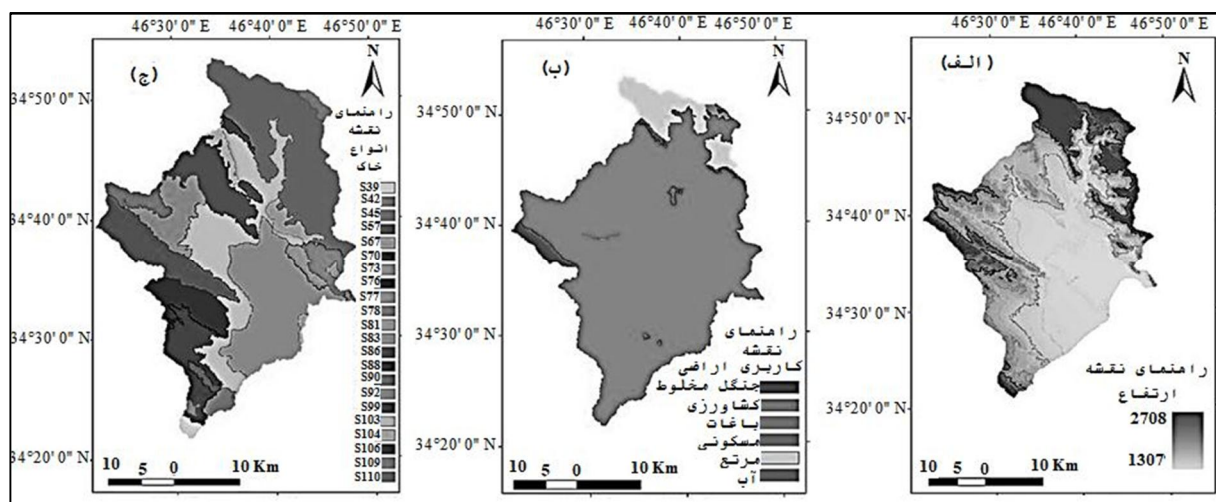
46°30' 0" E 46°40' 0" E 46°50' 0" E

(ج)

N

34°50' 0" N
34°40' 0" N
34°30' 0" N
34°20' 0" N

راهنمای نقشه انواع خاک

S39
S42
S45
S57
S67
S70
S73
S76
S77
S78
S81
S83
S86
S88
S90
S92
S99
S103
S104
S106
S109
S110

10 5 0 10 Km

46°30' 0" E 46°40' 0" E 46°50' 0" E

(ب)

N

34°50' 0" N
34°40' 0" N
34°30' 0" N
34°20' 0" N

راهنمای نقشه کاربری اراضی

جنگل مخلوط
کشاورزی
باغات
مسکونی
مرتع
آب

10 5 0 10 Km

46°30' 0" E 46°40' 0" E 46°50' 0" E

(الف)

N

34°50' 0" N
34°40' 0" N
34°30' 0" N
34°20' 0" N

راهنمای نقشه ارتفاع

2708
1307

10 5 0 10 Km